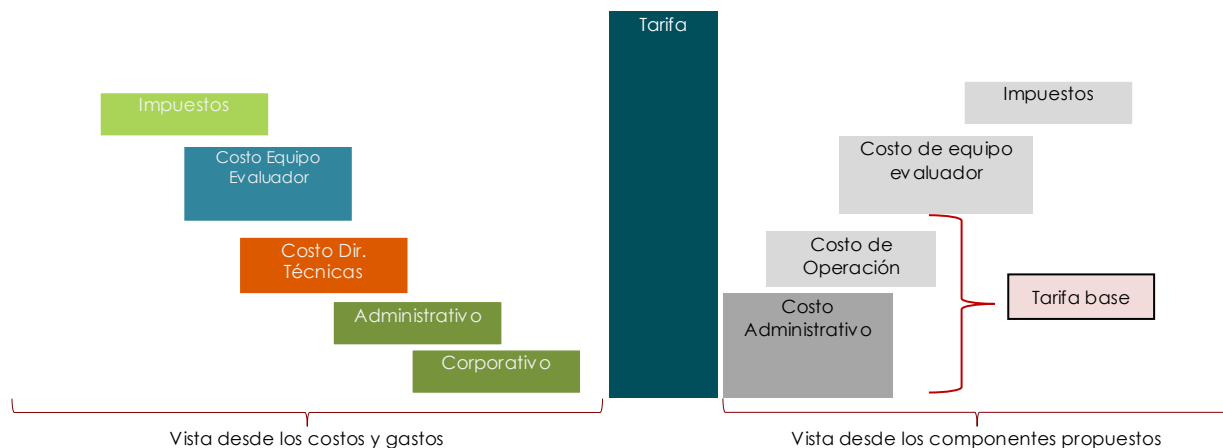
Impuestos

Costo Equipo Evaluador

Costo Dir. Técnicas

Administrativo

Corporativo

Vista desde los costos y gastos

Tarifa

Impuestos

Costo de equipo evaluador

Costo de Operación

Costo Administrativo

Tarifa base

Vista desde los componentes propuestos